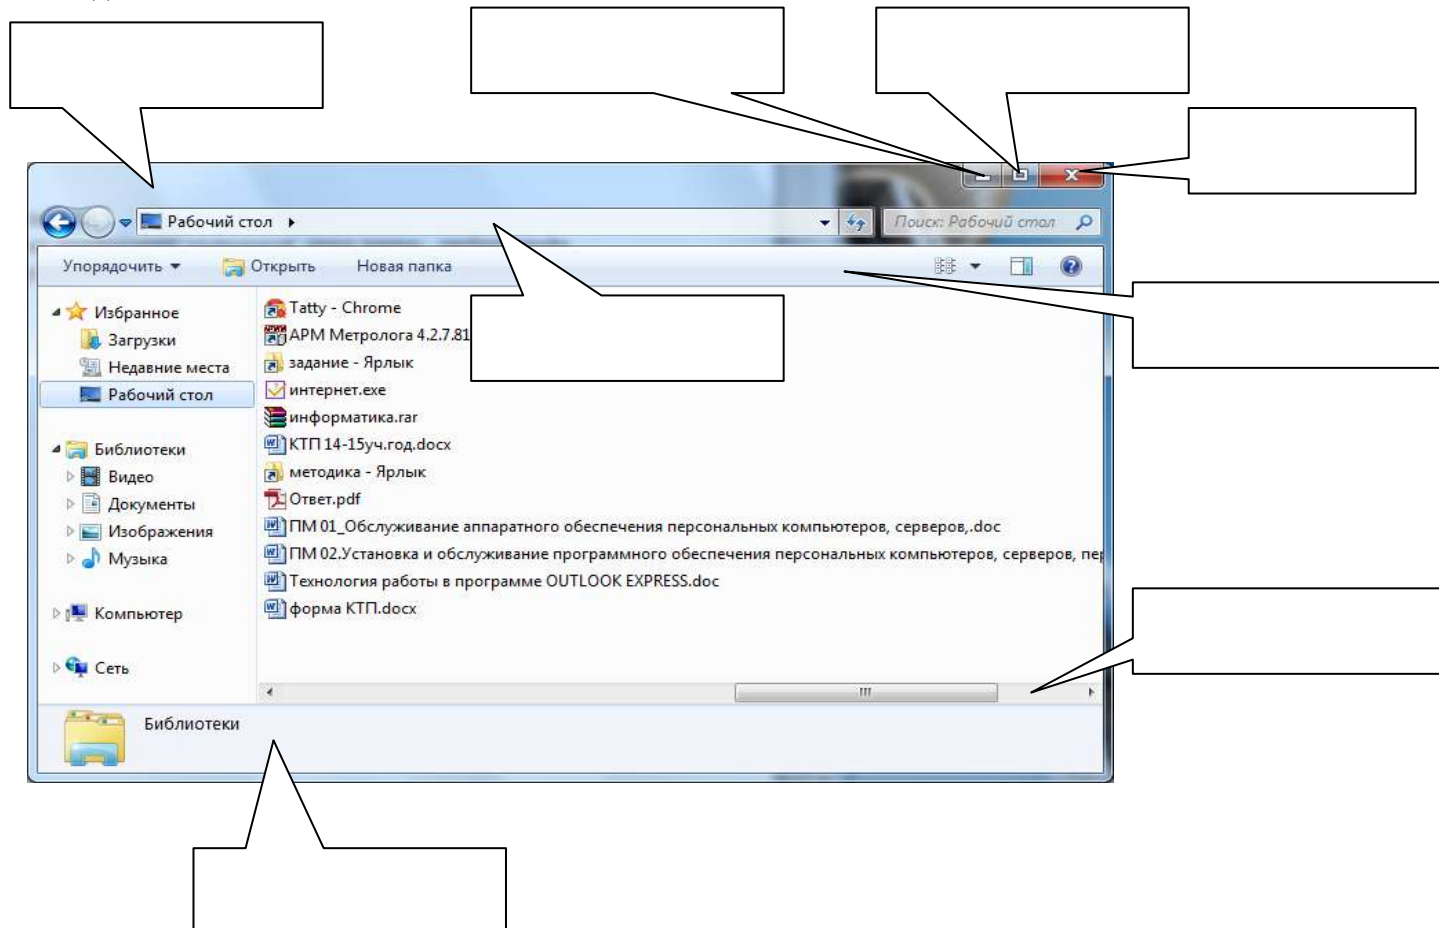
Рабочий стол ▸

Поиск: Рабочий стол

Упорядочить ▾ Открыть Новая папка

Избранное
Загрузки
Недавние места
Рабочий стол

Библиотеки
Видео
Документы
Изображения
Музыка

Компьютер

Сеть

Tatty - Chrome
АРМ Метролога 4.2.7.81
задание - Ярлык
интернет.exe
информатика.rar
КТП 14-15уч.год.docx
методика - Ярлык
Ответ.pdf
ПМ 01_Обслуживание аппаратного обеспечения персональных компьютеров, серверов,.doc
ПМ 02.Установка и обслуживание программного обеспечения персональных компьютеров, серверов, пе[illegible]
Технология работы в программе OUTLOOK EXPRESS.doc
форма КТП.docx

Библиотеки